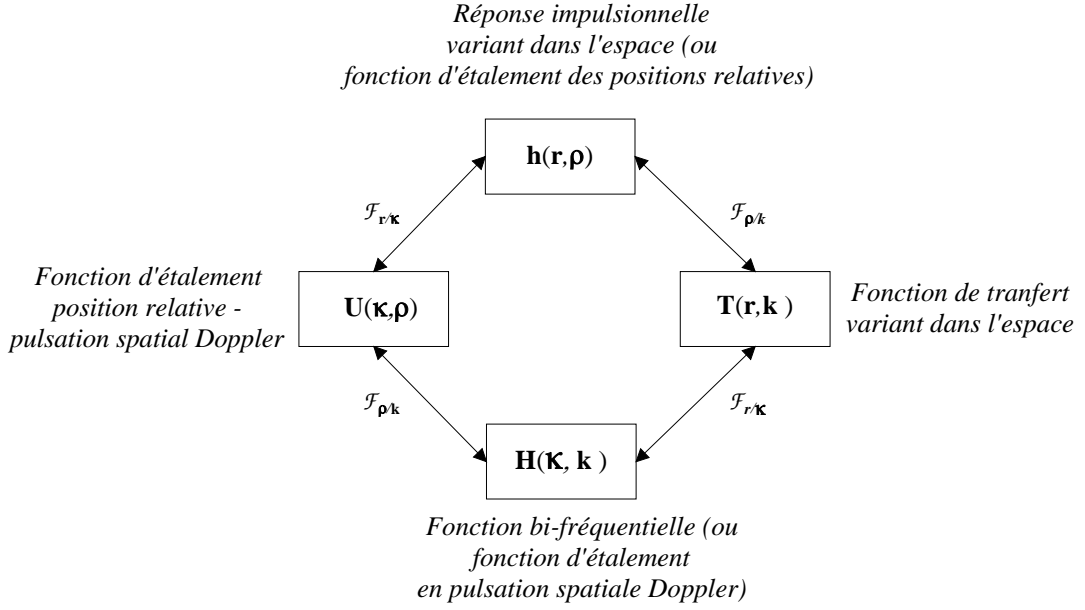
Réponse impulsionnelle variant dans l'espace (ou fonction d'étalement des positions relatives)

$\mathbf{h}(\mathbf{r},\boldsymbol{\rho})$

$\mathcal{F}_{\mathbf{r}/\boldsymbol{\kappa}}$

$\mathcal{F}_{\boldsymbol{\rho}/k}$

Fonction d'étalement position relative - pulsation spatial Doppler

$\mathbf{U}(\boldsymbol{\kappa},\boldsymbol{\rho})$

$\mathbf{T}(\mathbf{r},\mathbf{k})$

Fonction de tranfert variant dans l'espace

$\mathcal{F}_{\boldsymbol{\rho}/\mathbf{k}}$

$\mathcal{F}_{r/\boldsymbol{\kappa}}$

$\mathbf{H}(\boldsymbol{\kappa}, \mathbf{k})$

Fonction bi-fréquentielle (ou fonction d'étalement en pulsation spatiale Doppler)